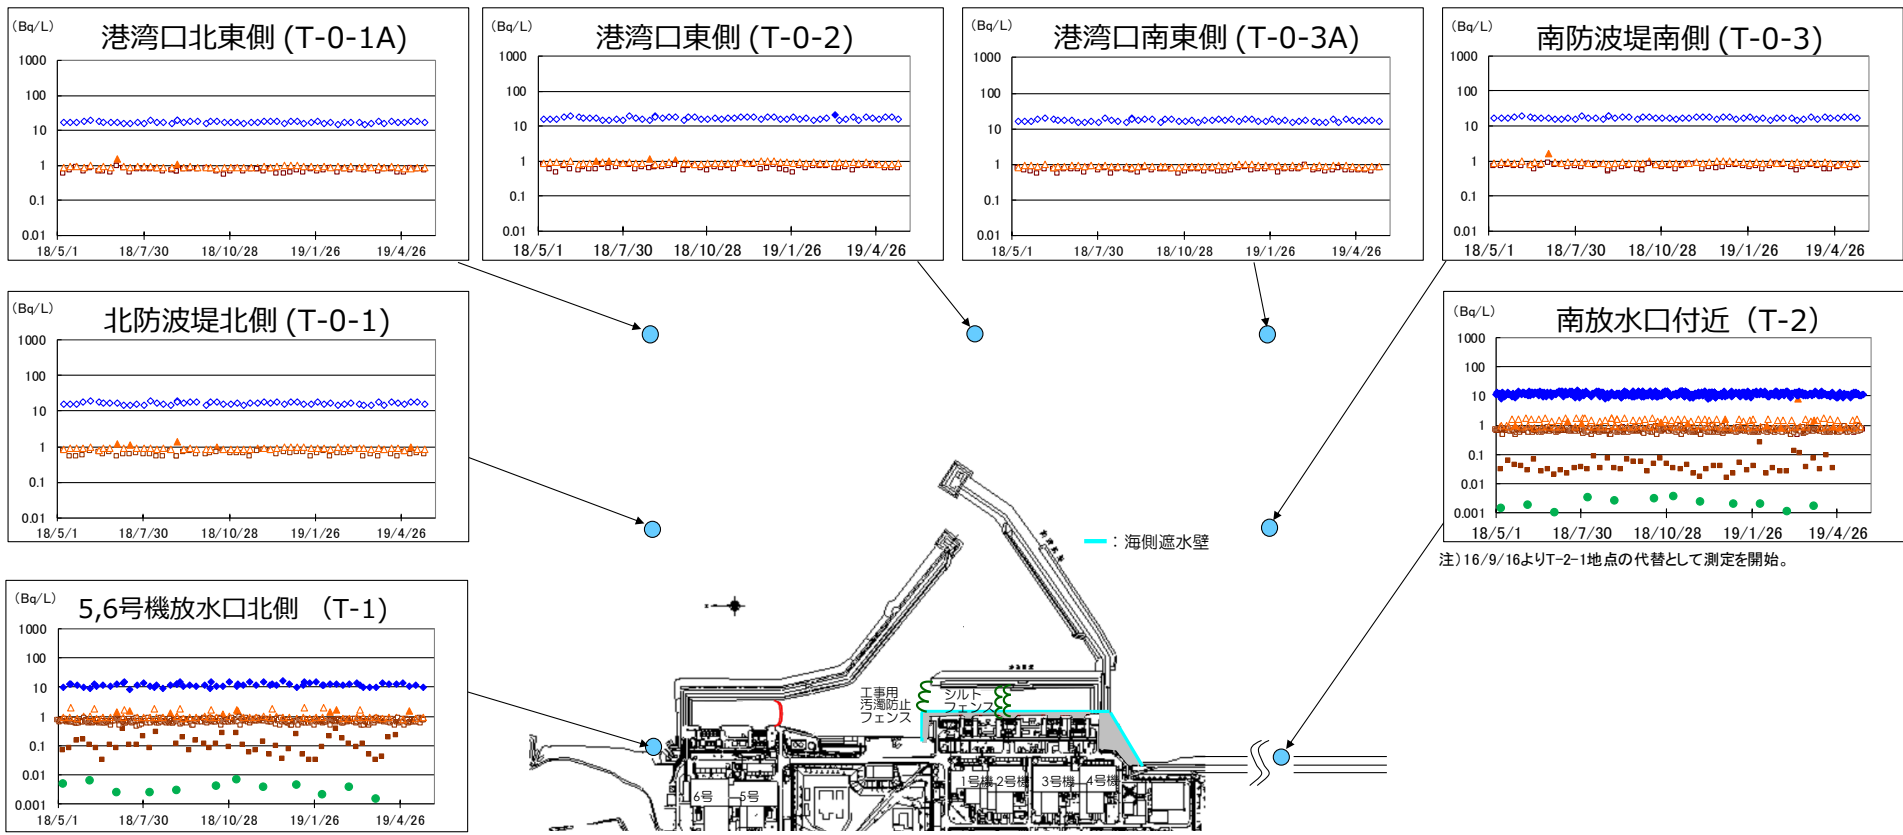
(Bq/L)
港湾口北東側 (T-0-1A)
1000
100
10
1
0.1
0.01
18/5/1 18/7/30 18/10/28 19/1/26 19/4/26

(Bq/L)
港湾口東側 (T-0-2)
1000
100
10
1
0.1
0.01
18/5/1 18/7/30 18/10/28 19/1/26 19/4/26

(Bq/L)
港湾口南東側 (T-0-3A)
1000
100
10
1
0.1
0.01
18/5/1 18/7/30 18/10/28 19/1/26 19/4/26

(Bq/L)
南防波堤南側 (T-0-3)
1000
100
10
1
0.1
0.01
18/5/1 18/7/30 18/10/28 19/1/26 19/4/26

(Bq/L)
北防波堤北側 (T-0-1)
1000
100
10
1
0.1
0.01
18/5/1 18/7/30 18/10/28 19/1/26 19/4/26

(Bq/L)
南放水口付近 (T-2)
1000
100
10
1
0.1
0.01
0.001
18/5/1 18/7/30 18/10/28 19/1/26 19/4/26
注)16/9/16よりT-2-1地点の代替として測定を開始。

(Bq/L)
5,6号機放水口北側 (T-1)
1000
100
10
1
0.1
0.01
0.001
18/5/1 18/7/30 18/10/28 19/1/26 19/4/26

：海側遮水壁
工事用汚濁防止フェンス
シルトフェンス
6号 5号
1号機 2号機 3号機 4号機